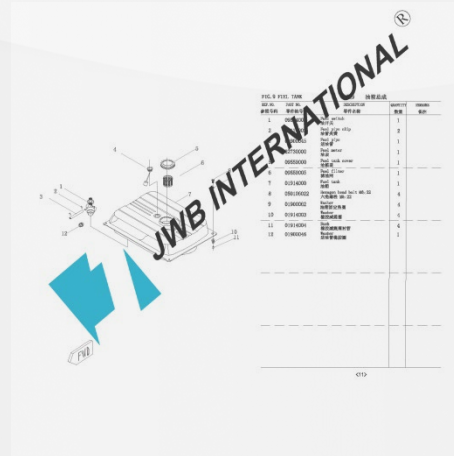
JWB INTERNATIONAL ®

FIG.8 FUEL TANK 油箱总成

| REF.NO. 参照号码 | PART NO. 零件编号 | DESCRIPTION 零件名称 | QUANTITY 数量 | REMARKS 备注 |
|---|---|---|---|---|
| 1 | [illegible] | Fuel switch 油开关 | 1 | |
| 2 | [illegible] | Fuel pipe clip 油管夹 | 2 | |
| 3 | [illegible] | Fuel pipe 进油管 | 1 | |
| 4 | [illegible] | Fuel meter 油表 | 1 | |
| 5 | 26555000 | Fuel tank cover 油箱盖 | 1 | |
| 6 | 26550000 | Fuel filter 滤网 | 1 | |
| 7 | 01914000 | Fuel tank 油箱 | 1 | |
| 8 | 286105002 | Hexagon head bolt M6.32 六角螺栓 M6.32 | 4 | |
| 9 | 01960062 | Washer 油箱垫 | 4 | |
| 10 | 01916002 | Washer 垫圈 | 4 | |
| 11 | 01916004 | Nut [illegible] | 4 | |
| 12 | 01960048 | Washer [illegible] | 1 | |

1 2 3 4 5 6 7 8 9 10 11 12

FWD

-(11)-